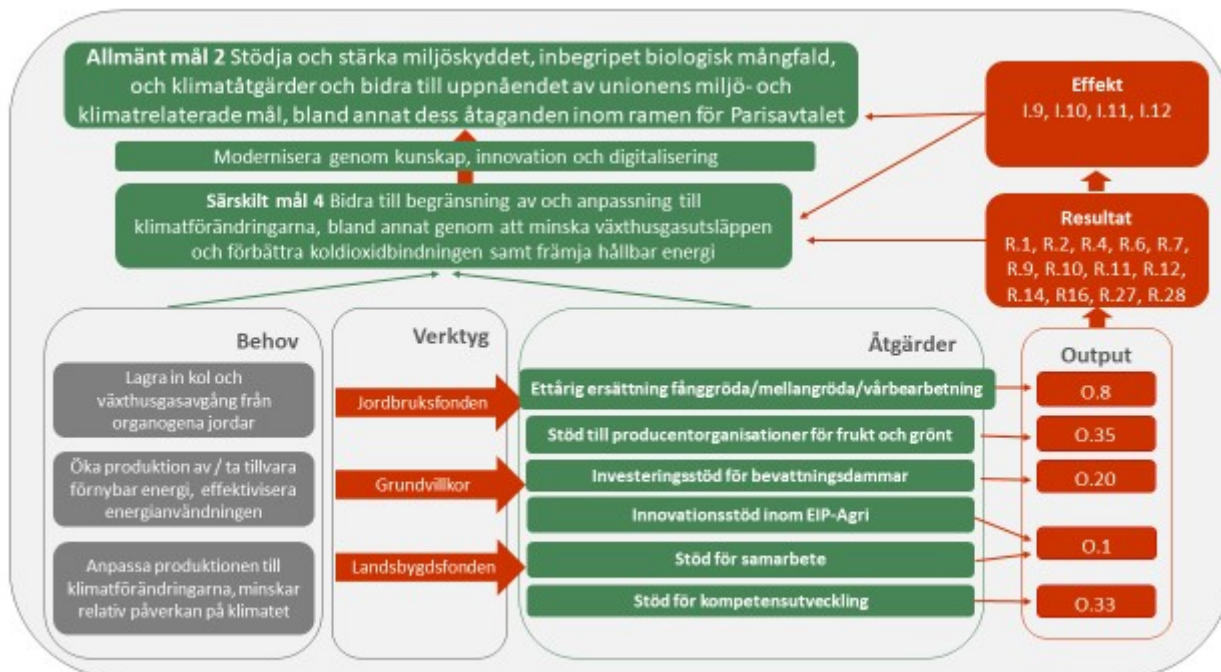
**Allmänt mål 2** Stödja och stärka miljöskyddet, inbegripet biologisk mångfald, och klimatåtgärder och bidra till uppnåendet av unionens miljö- och klimatrelaterade mål, bland annat dess åtaganden inom ramen för Parisavtalet

Modernisera genom kunskap, innovation och digitalisering

**Särskilt mål 4** Bidra till begränsning av och anpassning till klimatförändringarna, bland annat genom att minska växthusgasutsläppen och förbättra koldioxidbindningen samt främja hållbar energi

**Effekt**
I.9, I.10, I.11, I.12

**Resultat**
R.1, R.2, R.4, R.6, R.7, R.9, R.10, R.11, R.12, R.14, R16, R.27, R.28

Behov

Lagra in kol och växthusgasavgång från organogena jordar

Öka produktion av / ta tillvara förnybar energi, effektivisera energianvändningen

Anpassa produktionen till klimatförändringarna, minskar relativ påverkan på klimatet

Verktyg

Jordbruksfonden

Grundvillkor

Landsbygdsfonden

Åtgärder

Ettårig ersättning fånggröda/mellangröda/vårbearbetning

Stöd till producentorganisationer för frukt och grönt

Investeringsstöd för bevattningsdammar

Innovationsstöd inom EIP-Agri

Stöd för samarbete

Stöd för kompetensutveckling

Output

O.8

O.35

O.20

O.1

O.33